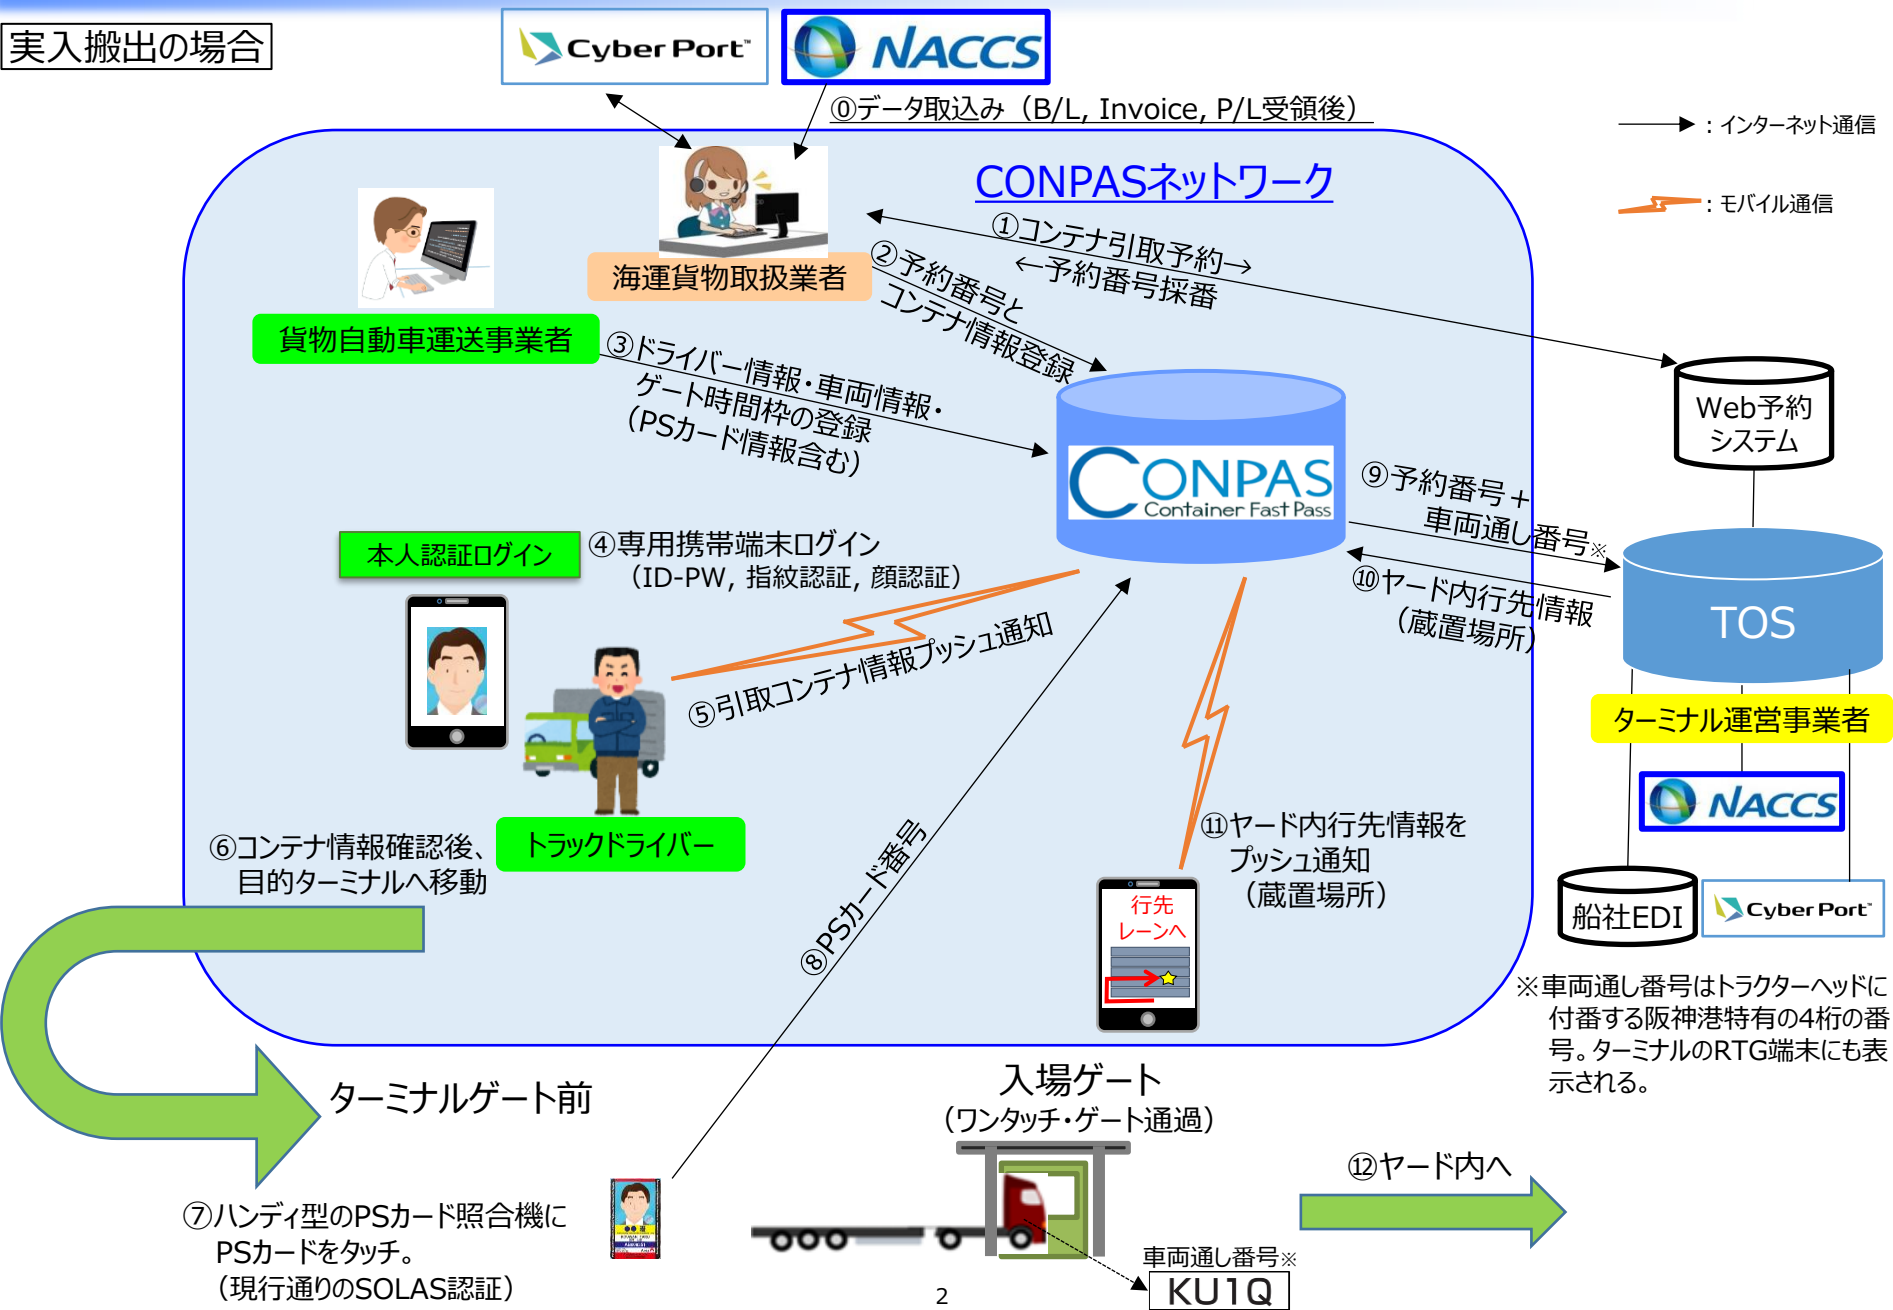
実入搬出の場合

Cyber Port

NACCS

⓪データ取込み（B/L, Invoice, P/L受領後）

：インターネット通信

：モバイル通信

CONPASネットワーク

海運貨物取扱業者

貨物自動車運送事業者

①コンテナ引取予約→
←予約番号採番

②予約番号と
コンテナ情報登録

③ドライバー情報・車両情報・
ゲート時間枠の登録
（PSカード情報含む）

Web予約
システム

CONPAS
Container Fast Pass

⑨予約番号＋
車両通し番号※

⑩ヤード内行先情報
（蔵置場所）

TOS

ターミナル運営事業者

NACCS

本人認証ログイン

④専用携帯端末ログイン
（ID-PW, 指紋認証, 顔認証）

⑤引取コンテナ情報プッシュ通知

トラックドライバー

⑥コンテナ情報確認後、
目的ターミナルへ移動

⑧PSカード番号

⑪ヤード内行先情報を
プッシュ通知
（蔵置場所）

行先
レーンへ

船社EDI

Cyber Port

※車両通し番号はトラクターヘッドに付番する阪神港特有の4桁の番号。ターミナルのRTG端末にも表示される。

ターミナルゲート前

入場ゲート
（ワンタッチ・ゲート通過）

⑫ヤード内へ

⑦ハンディ型のPSカード照合機に
PSカードをタッチ。
（現行通りのSOLAS認証）

車両通し番号※

KU1Q

2